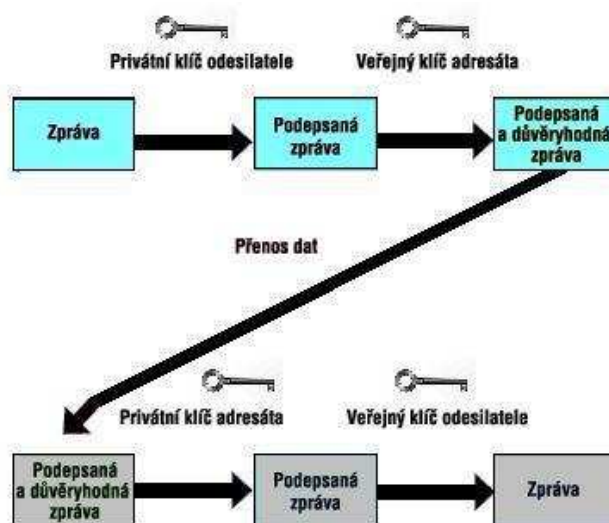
Privátní klíč odesilatele

Veřejný klíč adresáta

Zpráva

Podepsaná zpráva

Podepsaná a důvěryhodná zpráva

Přenos dat

Privátní klíč adresáta

Veřejný klíč odesilatele

Podepsaná a důvěryhodná zpráva

Podepsaná zpráva

Zpráva